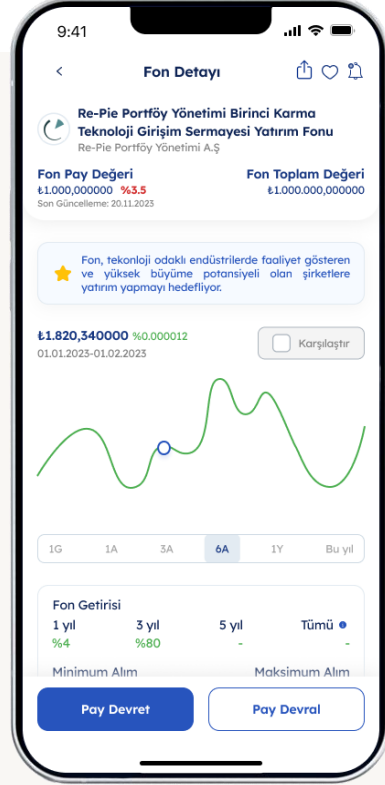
9:41

<

Fon Detayı

Re-Pie Portföy Yönetimi Birinci Karma Teknoloji Girişim Sermayesi Yatırım Fonu
Re-Pie Portföy Yönetimi A.Ş

Fon Pay Değeri
₺1.000,000000 %3.5
Son Güncelleme: 20.11.2023

Fon Toplam Değeri
₺1.000.000,000000

Fon, tekonloji odaklı endüstrilerde faaliyet gösteren ve yüksek büyüme potansiyeli olan şirketlere yatırım yapmayı hedefliyor.

₺1.820,340000 %0.000012
01.01.2023-01.02.2023

Karşılaştır

| 1G | 1A | 3A | 6A | 1Y | Bu yıl |
|---|---|---|---|---|---|

Fon Getirisi

| 1 yıl | 3 yıl | 5 yıl | Tümü |
|---|---|---|---|
| %4 | %80 | - | - |

Minimum Alım
Maksimum Alım

Pay Devret
Pay Devral